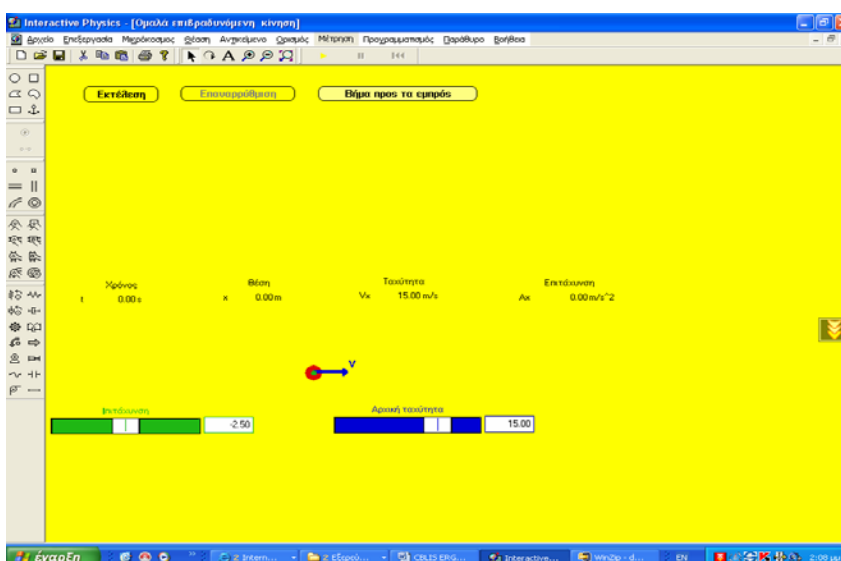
Interactive Physics - [Ομαλά επιβραδυνόμενη κινηση]

Αρχείο Επεξεργασία Μικρόκοσμος Θέαση Αντικείμενο Ορισμός Μέτρηση Προγραμματισμός Παράθυρο Βοήθεια

Εκτέλεση Επαναρρύθμιση Βήμα προς τα εμπρός

| Χρόνος | | Θέση | | Ταχύτητα | | Επιτάχυνση | |
|---|---|---|---|---|---|---|---|
| t | 0.00 s | x | 0.00 m | Vx | 15.00 m/s | Ax | 0.00 m/s^2 |

V

Επιτάχυνση
-2.50

Αρχική ταχύτητα
15.00

έναρξη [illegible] 2 Intern... 2 Εξερεύ... CBLIS ERG... Interactive... WinZip - d... EN 2:08 μμ